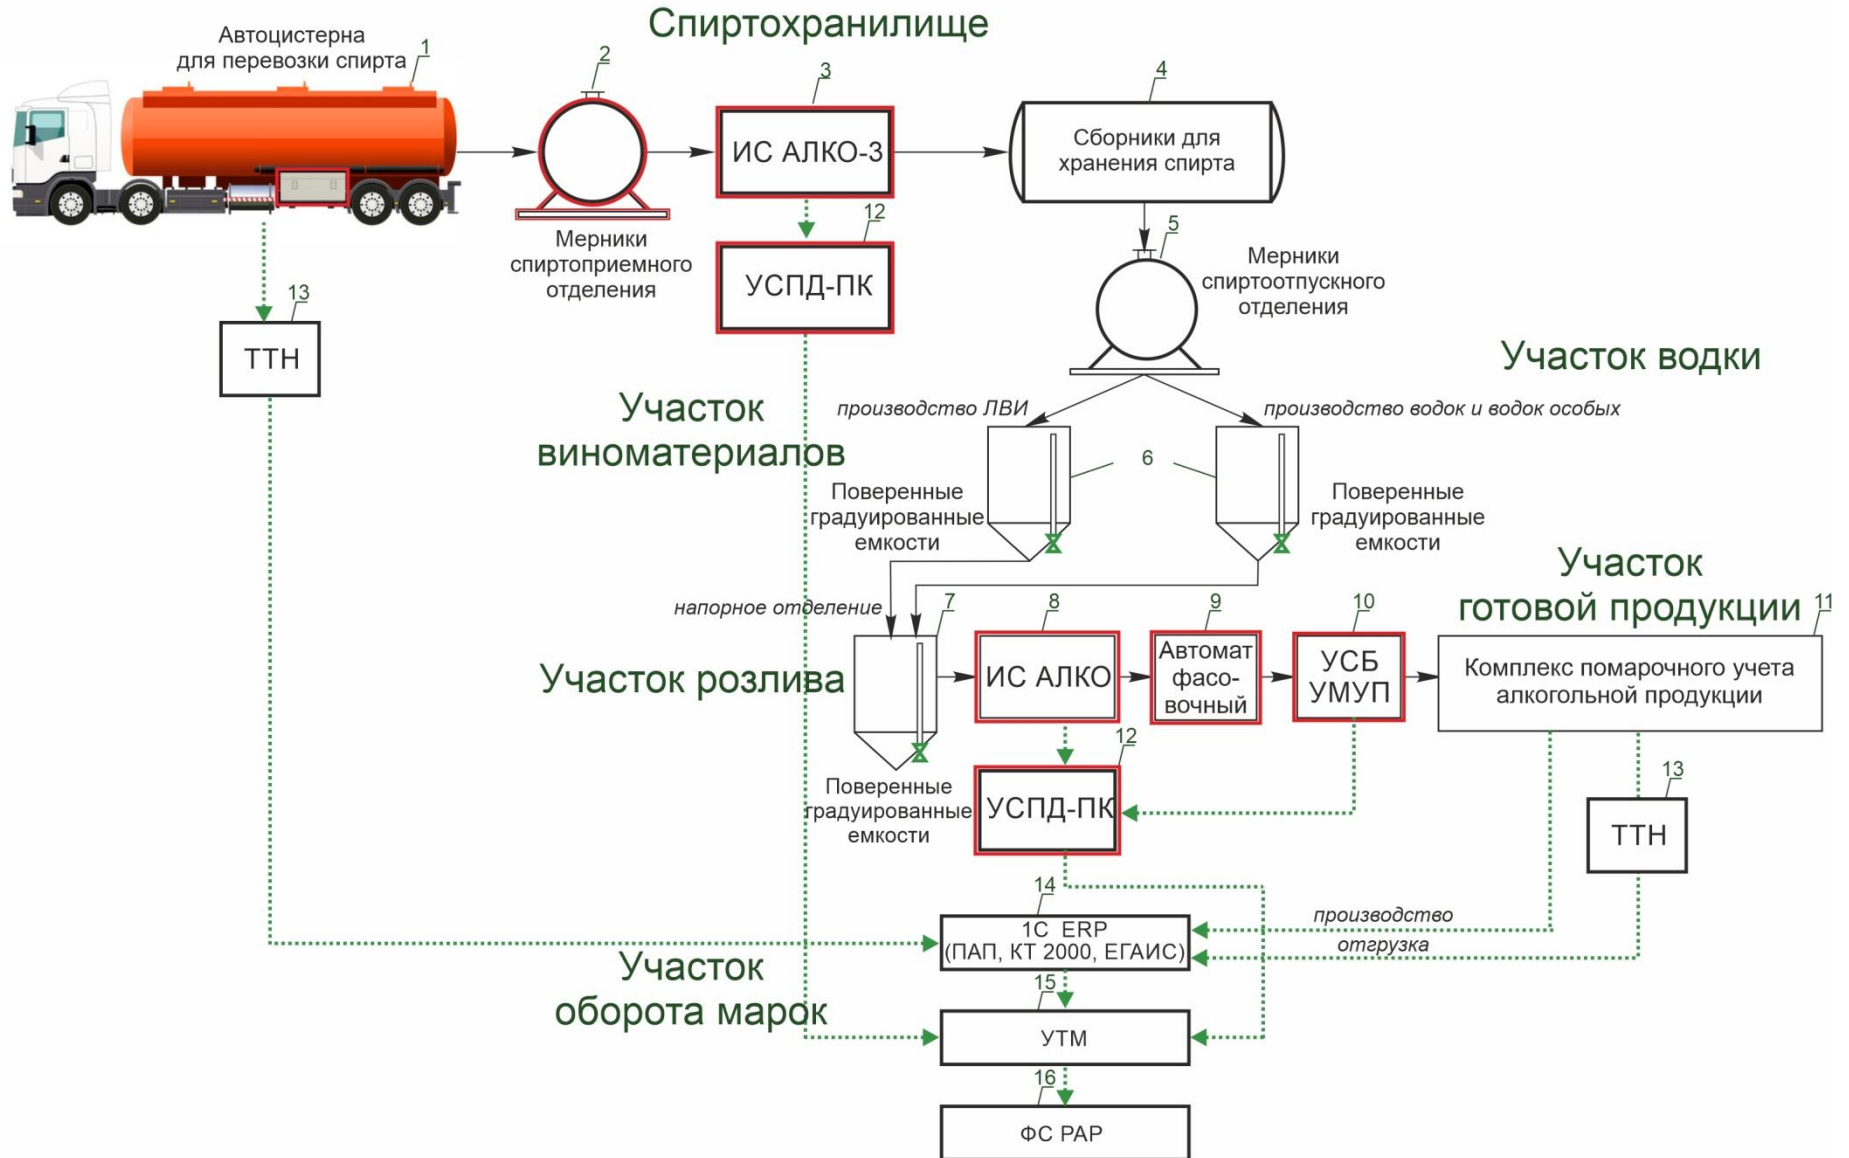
Спиртохранилище

Автоцистерна для перевозки спирта 1

2

Мерники спиртоприемного отделения

3

ИС АЛКО-3

4

Сборники для хранения спирта

12

УСПД-ПК

13

ТТН

5

Мерники спиртоотпускного отделения

Участок водки

Участок виноматериалов

производство ЛВИ

производство водок и водок особых

6

Поверенные градуированные емкости

Поверенные градуированные емкости

Участок готовой продукции

напорное отделение

7

8

9

10

11

Участок розлива

ИС АЛКО

Автомат фасовочный

УСБ УМУП

Комплекс помарочного учета алкогольной продукции

12

Поверенные градуированные емкости

УСПД-ПК

13

ТТН

14

1С ERP (ПАП, КТ 2000, ЕГАИС)

производство

отгрузка

Участок оборота марок

15

УТМ

16

ФС РАР